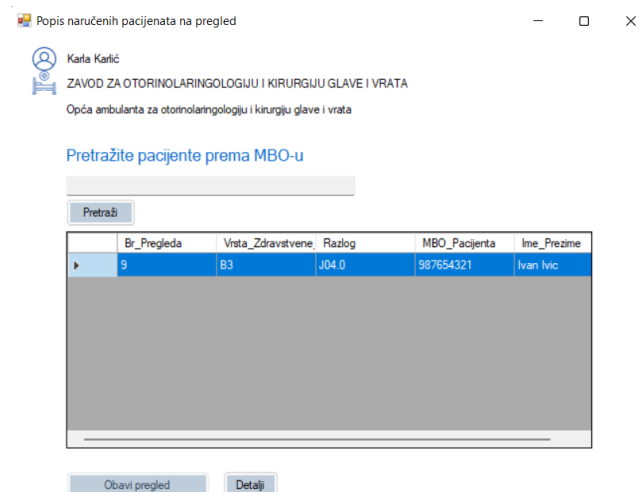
Popis naručenih pacijenata na pregled

Karla Karlić

ZAVOD ZA OTORINOLARINGOLOGIJU I KIRURGIJU GLAVE I VRATA

Opća ambulanta za otorinolaringologiju i kirurgiju glave i vrata

Pretražite pacijente prema MBO-u

Pretraži

| | Br_Pregleda | Vrsta_Zdravstvene_ | Razlog | MBO_Pacijenta | Ime_Prezime |
|---|---|---|---|---|---|
| ▸ | 9 | B3 | J04.0 | 987654321 | Ivan Ivic |

Obavi pregled

Detalji